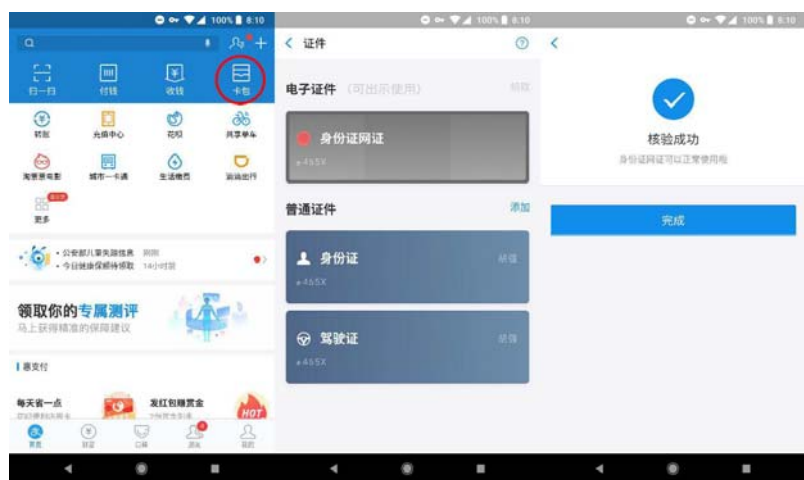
100% 6:10

扫一扫
付钱
收钱
卡包

转账
充值中心
花呗
共享单车

淘票票电影
城市一卡通
生活缴费
滴滴出行

更多

· 公安部儿童失踪信息 刚刚
· 今日健康保障待领取 14小时前

领取你的专属测评
马上获得精准的保障建议

| 惠支付

每天省一点
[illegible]

发红包赚赏金
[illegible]

HOT

首页
财富
口碑
消息
我的

100% 6:10

< 证件

电子证件 (可出示使用)
管理

身份证网证
4465X

普通证件
添加

身份证
编辑
4465X

驾驶证
编辑
4465X

100% 6:10

<

核验成功
身份证网证可以正常使用啦

完成